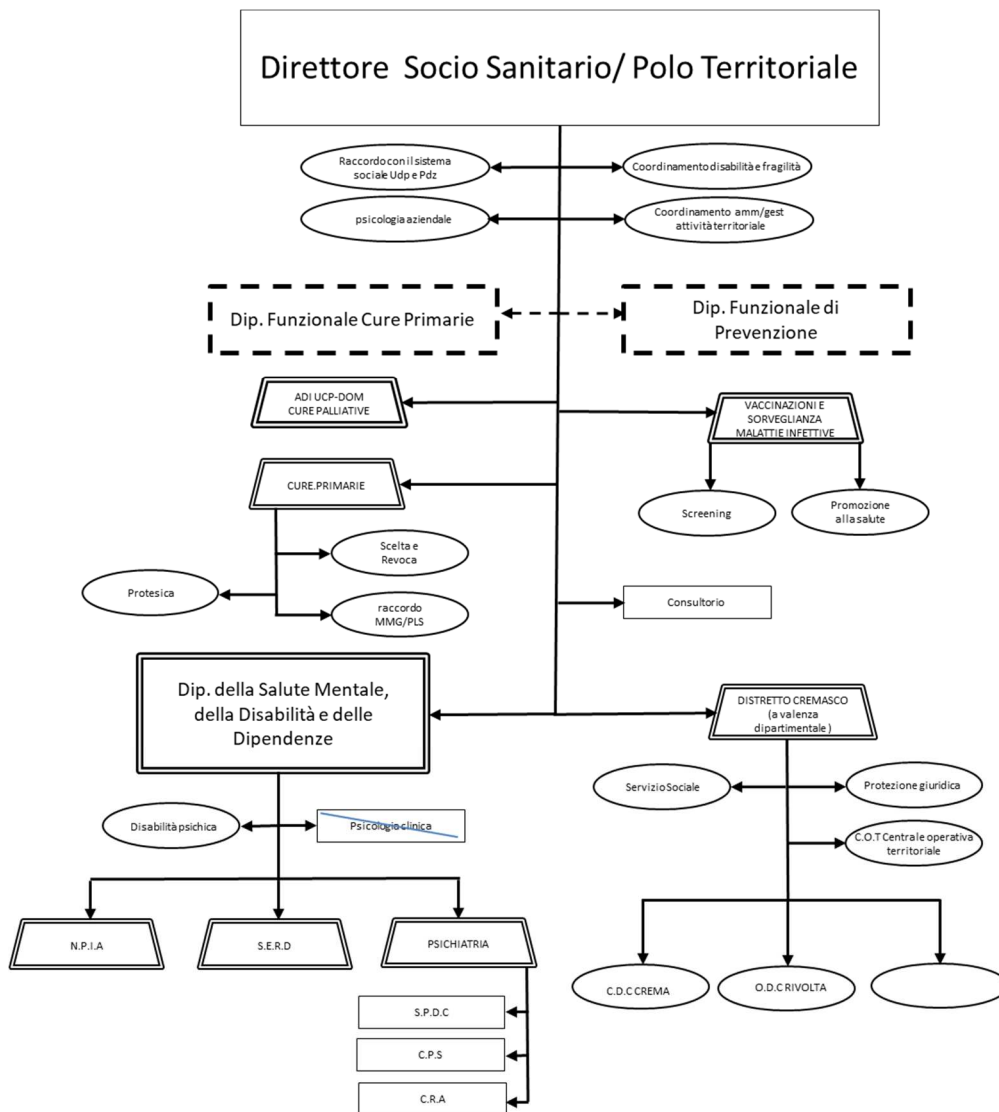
Direttore Socio Sanitario/ Polo Territoriale

Raccordo con il sistema sociale Udp e Pdz

Coordinamento disabilità e fragilità

psicologia aziendale

Coordinamento amm/gest attività territoriale

Dip. Funzionale Cure Primarie

Dip. Funzionale di Prevenzione

ADI UCP-DOM CURE PALLIATIVE

VACCINAZIONI E SORVEGLIANZA MALATTIE INFETTIVE

CURE.PRIMARIE

Screening

Promozione alla salute

Scelta e Revoca

Protesica

raccordo MMG/PLS

Consultorio

Dip. della Salute Mentale, della Disabilità e delle Dipendenze

DISTRETTO CREMASCO (a valenza dipartimentale )

Servizio Sociale

Protezione giuridica

C.O.T Centrale operativa territoriale

Disabilità psichica

Psicologia clinica

N.P.I.A

S.E.R.D

PSICHIATRIA

C.D.C CREMA

O.D.C RIVOLTA

S.P.D.C

C.P.S

C.R.A